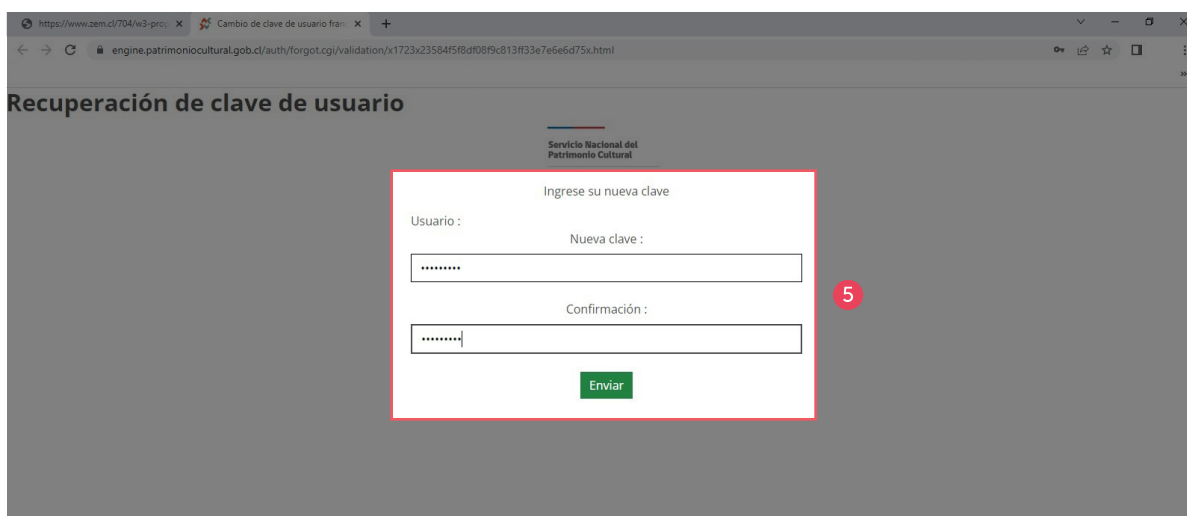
https://www.zem.cl/704/w3-prop ×
Cambio de clave de usuario fran ×
+

engine.patrimoniocultural.gob.cl/auth/forgot.cgi/validation/x1723x23584f5f8df08f9c813ff33e7e6e6d75x.html

Recuperación de clave de usuario

Servicio Nacional del Patrimonio Cultural

Ingrese su nueva clave

Usuario :

Nueva clave :

•••••••••

Confirmación :

•••••••••

Enviar

5